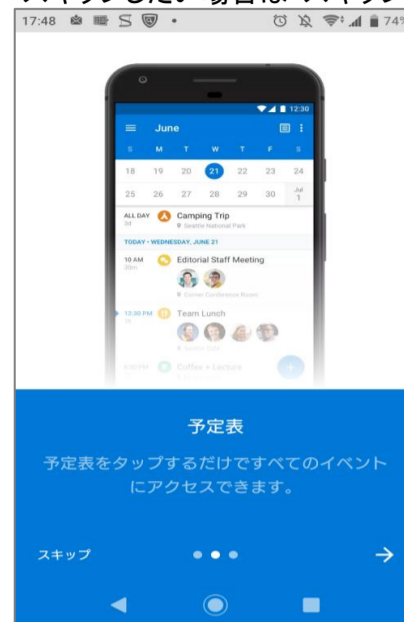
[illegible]場合は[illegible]
17:48 74%
12:30
June
S M T W T F S
18 19 20 21 22 23 24
25 26 27 28 29 30 Jul 1
ALL DAY 2d Camping Trip
Seattle National Park
TODAY • WEDNESDAY, JUNE 21
10 AM 30m Editorial Staff Meeting
Corner Conference Room
12:30 PM 1h Team Lunch
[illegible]
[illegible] Coffee + Lecture

予定表
予定表をタップするだけですべてのイベントにアクセスできます。
スキップ